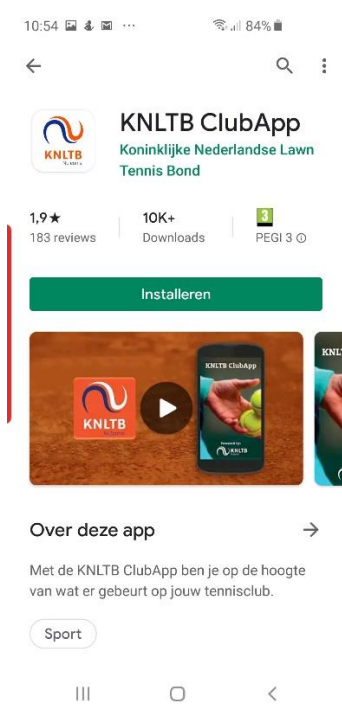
10:54 ··· 84%

KNLTB ClubApp
Koninklijke Nederlandse Lawn Tennis Bond

KNLTB

1,9★
183 reviews

10K+
Downloads

3
PEGI 3 ⓘ

Installeren

KNLTB

KNLTB ClubApp

KNLTB

KNLT

Over deze app →

Met de KNLTB ClubApp ben je op de hoogte van wat er gebeurt op jouw tennisclub.

Sport